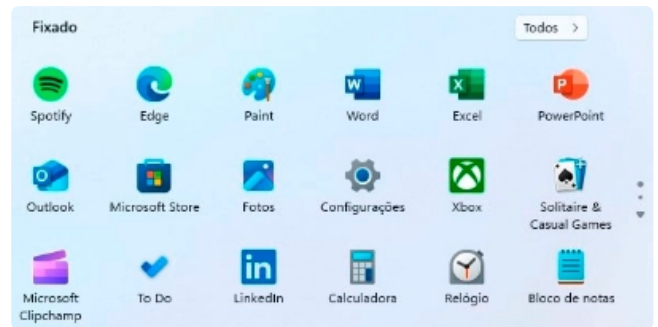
Fixado

Todos >

Spotify
Edge
Paint
Word
Excel
PowerPoint

Outlook
Microsoft Store
Fotos
Configurações
Xbox
Solitaire & Casual Games

Microsoft Clipchamp
To Do
LinkedIn
Calculadora
Relógio
Bloco de notas